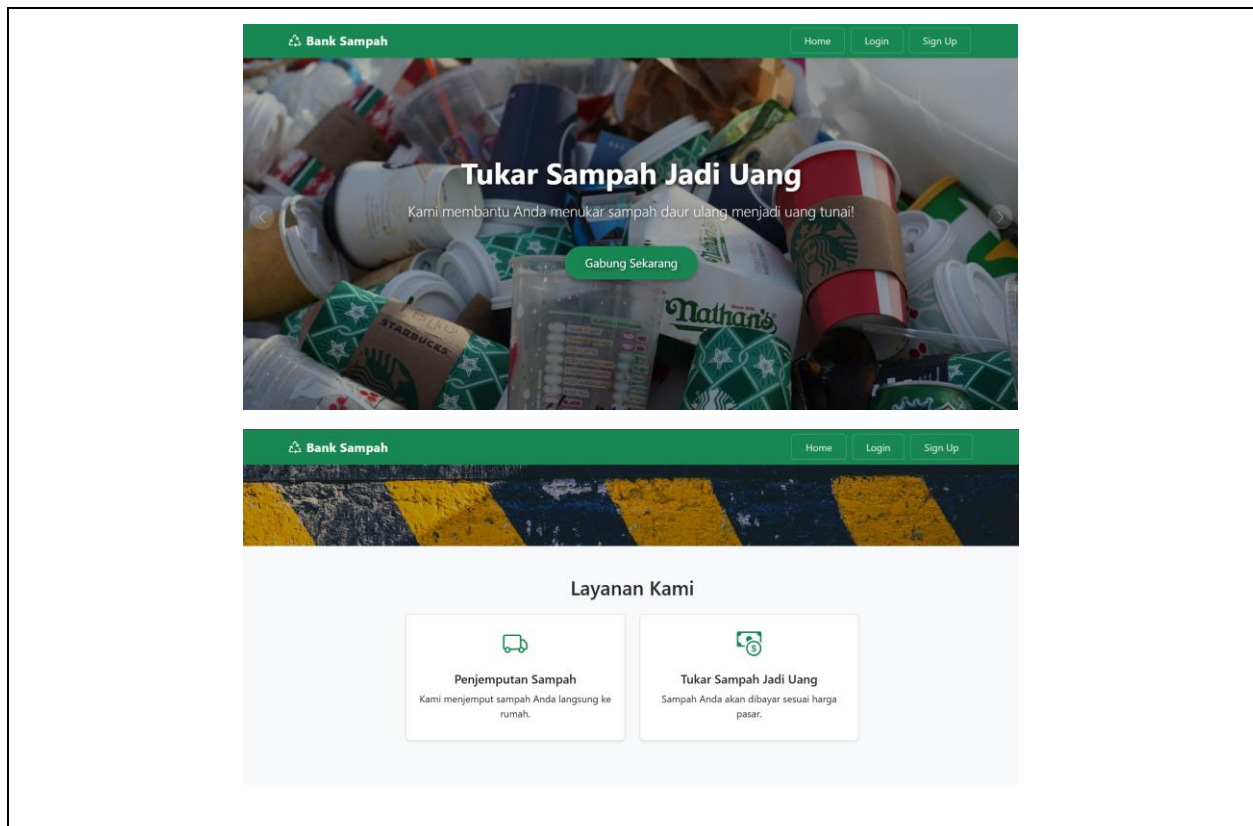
♲ Bank Sampah

Home Login Sign Up

Tukar Sampah Jadi Uang

Kami membantu Anda menukar sampah daur ulang menjadi uang tunai!

Gabung Sekarang

STARBUCKS

Nathan's

♲ Bank Sampah

Home Login Sign Up

Layanan Kami

Penjemputan Sampah

Kami menjemput sampah Anda langsung ke rumah.

Tukar Sampah Jadi Uang

Sampah Anda akan dibayar sesuai harga pasar.